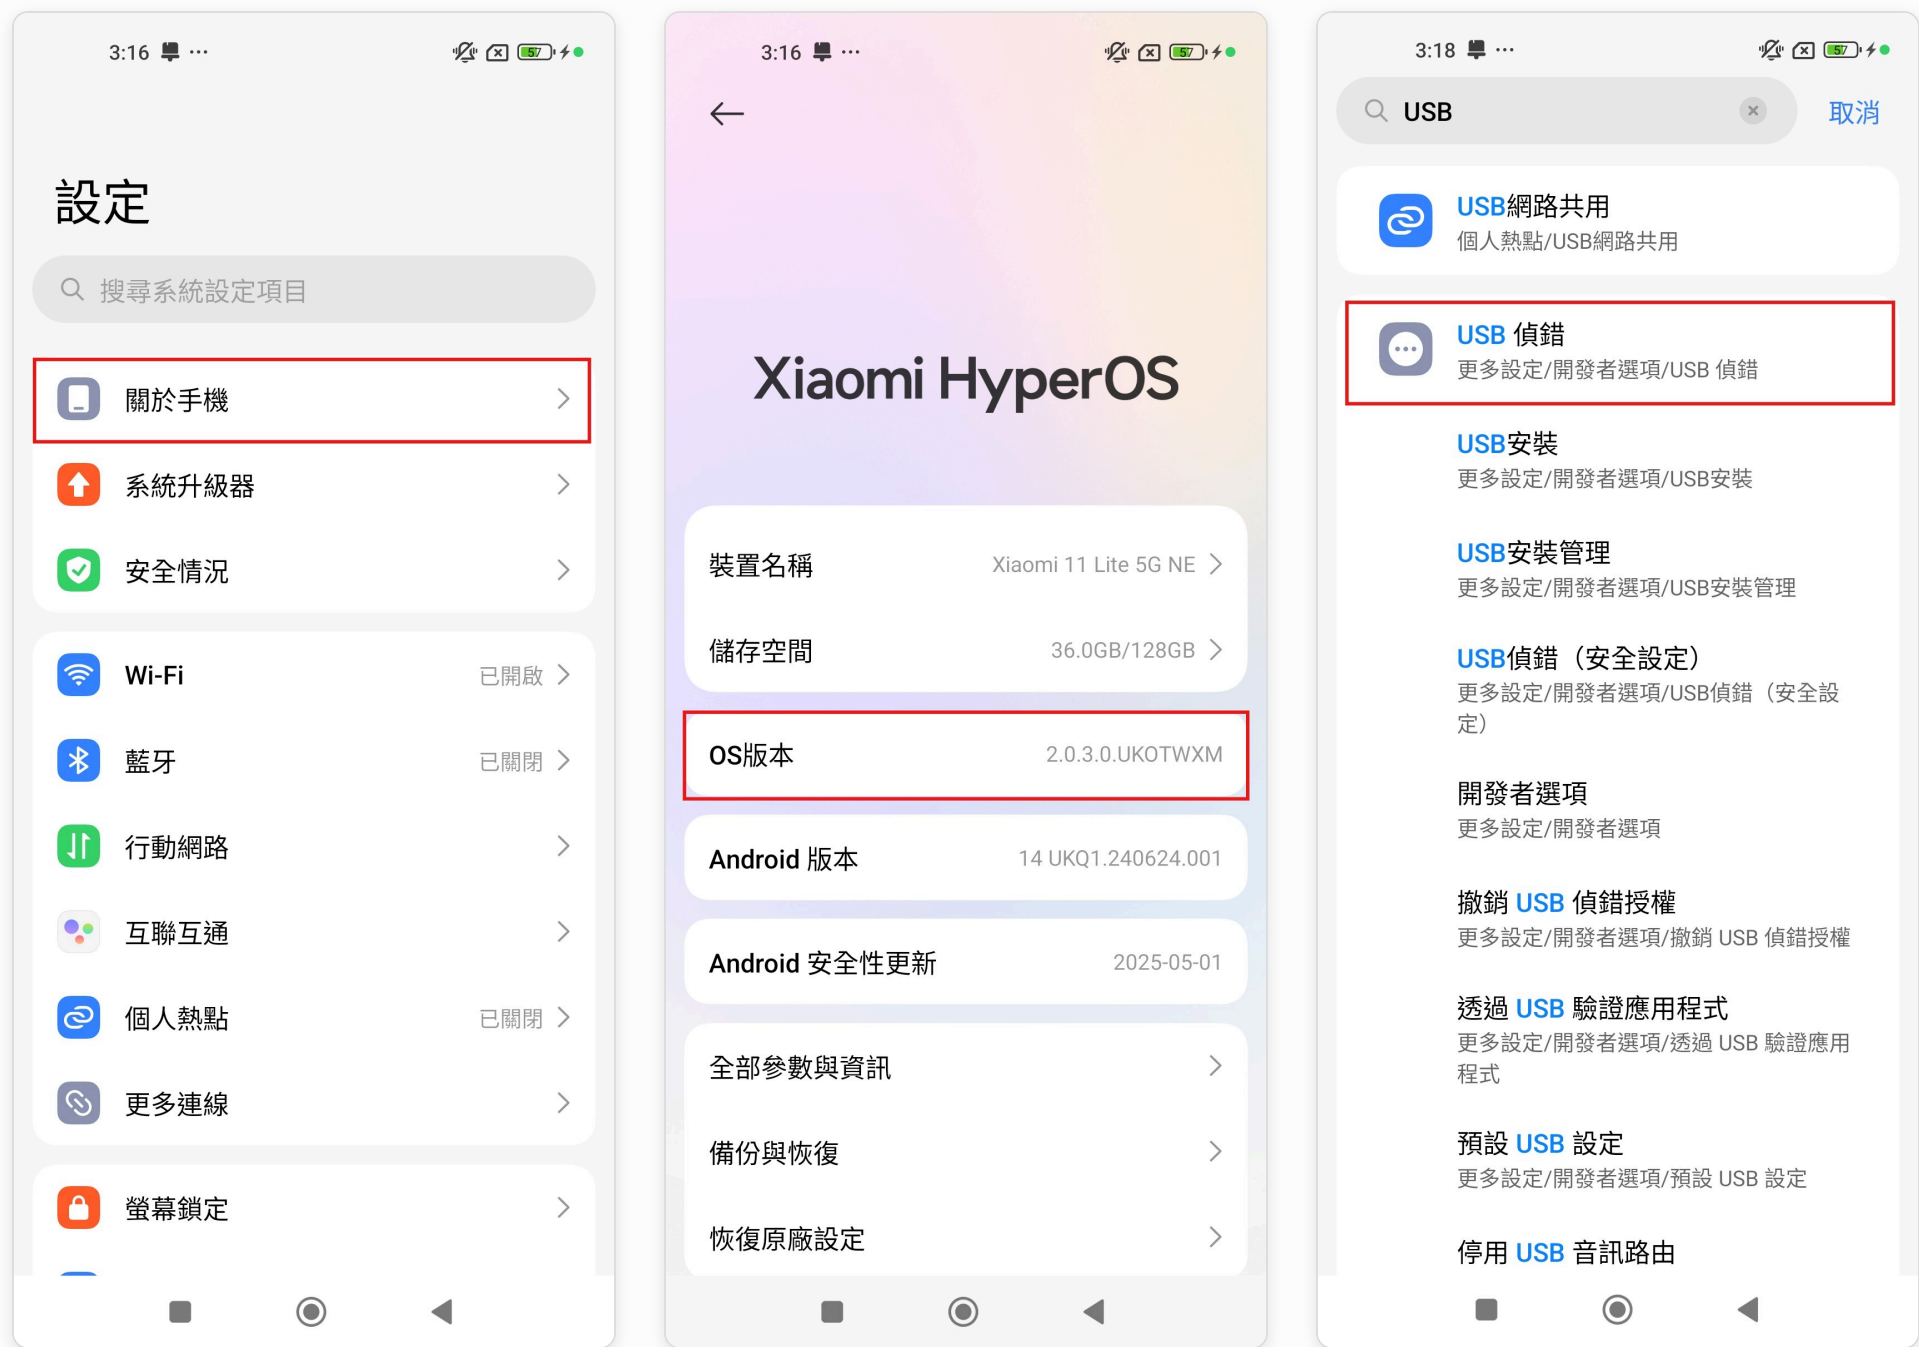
3:16 ···
57

設定

搜尋系統設定項目

關於手機

系統升級器

安全情況

Wi-Fi 已開啟

藍牙 已關閉

行動網路

互聯互通

個人熱點 已關閉

更多連線

螢幕鎖定

3:16 ···
57

Xiaomi HyperOS

裝置名稱 Xiaomi 11 Lite 5G NE

儲存空間 36.0GB/128GB

OS版本 2.0.3.0.UKOTWXM

Android 版本 14 UKQ1.240624.001

Android 安全性更新 2025-05-01

全部參數與資訊

備份與恢復

恢復原廠設定

3:18 ···
57

USB 取消

USB網路共用
個人熱點/USB網路共用

USB 偵錯
更多設定/開發者選項/USB 偵錯

USB安裝
更多設定/開發者選項/USB安裝

USB安裝管理
更多設定/開發者選項/USB安裝管理

USB偵錯（安全設定）
更多設定/開發者選項/USB偵錯（安全設定）

開發者選項
更多設定/開發者選項

撤銷 USB 偵錯授權
更多設定/開發者選項/撤銷 USB 偵錯授權

透過 USB 驗證應用程式
更多設定/開發者選項/透過 USB 驗證應用程式

預設 USB 設定
更多設定/開發者選項/預設 USB 設定

停用 USB 音訊路由